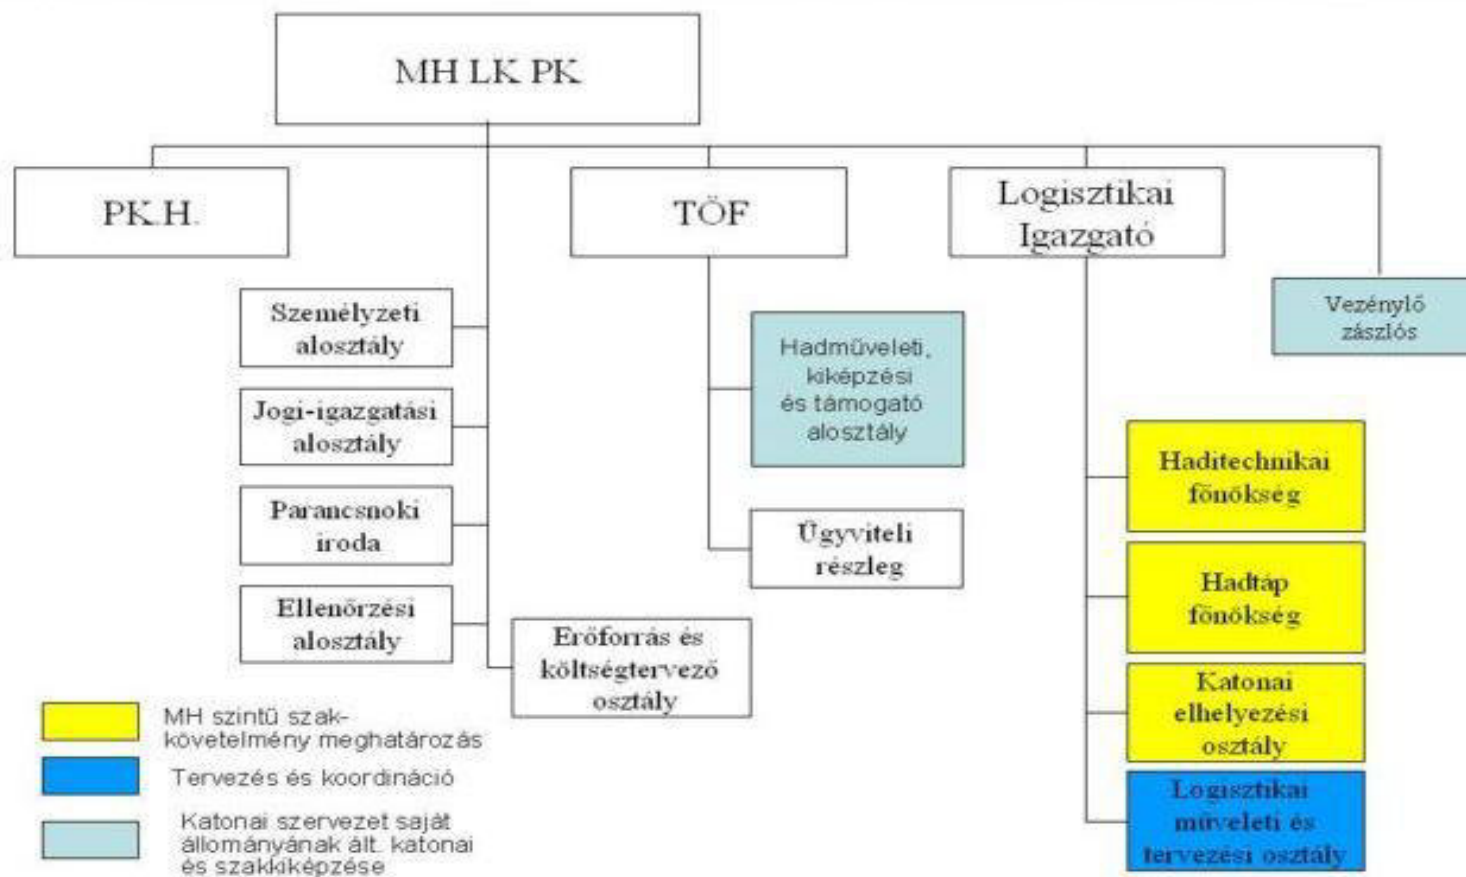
MH LK PK

PK.H.

TÖF

Logisztikai Igazgató

Személyzeti alosztály

Jogi-igazgatási alosztály

Parancsnoki iroda

Ellenőrzési alosztály

Hadműveleti, kiképzési és támogató alosztály

Ügyviteli részleg

Erőforrás és költségtervező osztály

Vezénylő zászlós

Haditechnikai főnökség

Hadtáp főnökség

Katonai elhelyezési osztály

Logisztikai műveleti és tervezési osztály

MH szintű szakkövetelmény meghatározás

Tervezés és koordináció

Katonai szervezet saját állományának ált. katonai és szakkiképzése